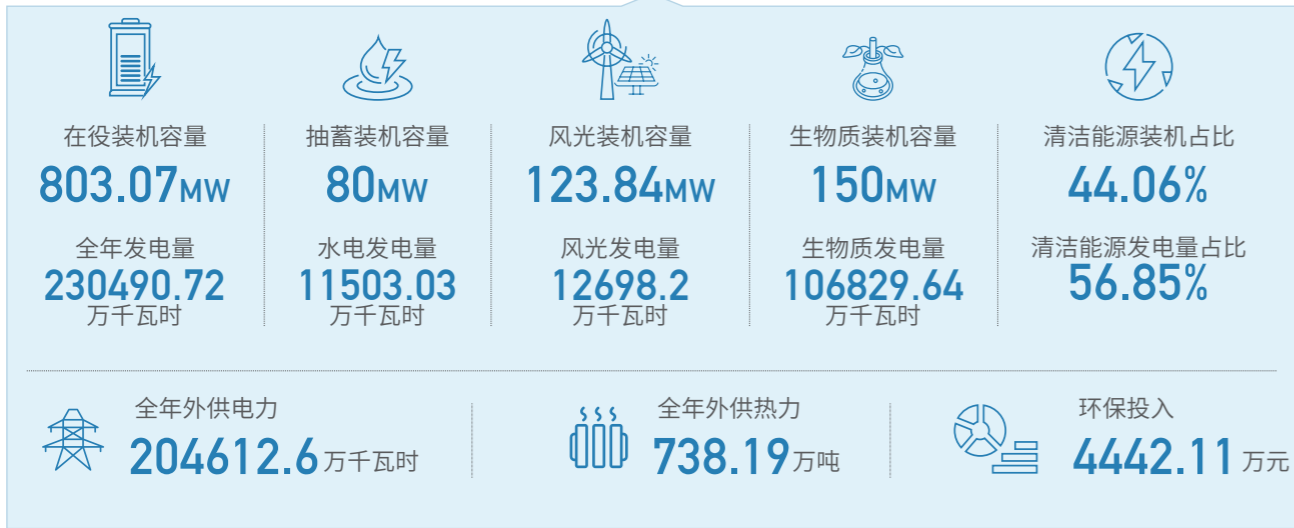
在役装机容量
803.07MW
全年发电量
230490.72
万千瓦时

抽蓄装机容量
80MW
水电发电量
11503.03
万千瓦时

风光装机容量
123.84MW
风光发电量
12698.2
万千瓦时

生物质装机容量
150MW
生物质发电量
106829.64
万千瓦时

清洁能源装机占比
44.06%
清洁能源发电量占比
56.85%

全年外供电力
204612.6万千瓦时

全年外供热力
738.19万吨

环保投入
4442.11万元